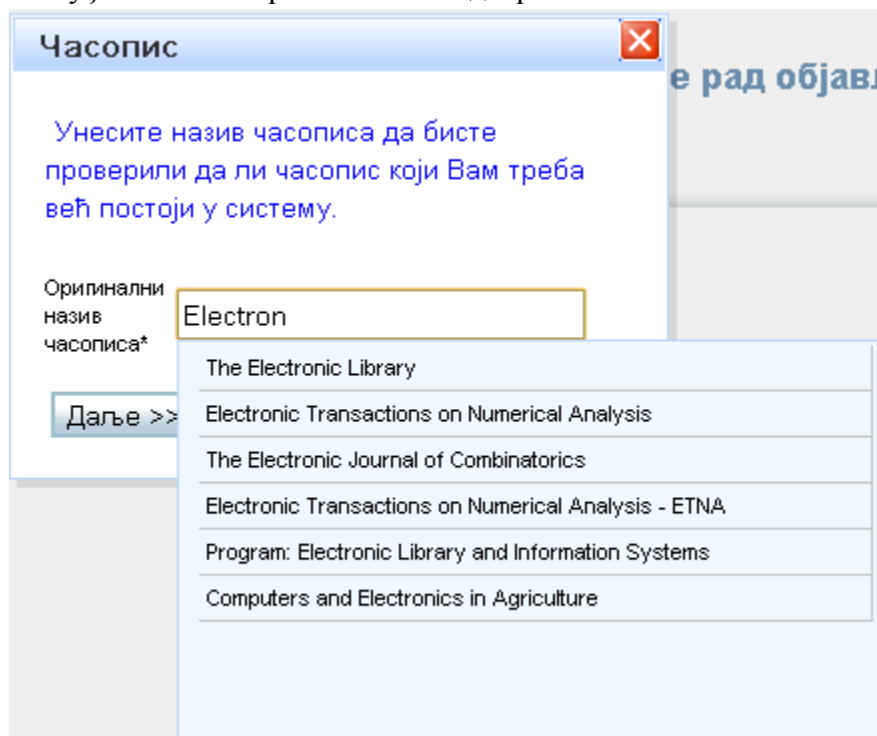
Часопис

е рад објавл

Унесите назив часописа да бисте проверили да ли часопис који Вам треба већ постоји у систему.

Оригинални назив часописа*

Electron

Даље >>

The Electronic Library

Electronic Transactions on Numerical Analysis

The Electronic Journal of Combinatorics

Electronic Transactions on Numerical Analysis - ETNA

Program: Electronic Library and Information Systems

Computers and Electronics in Agriculture